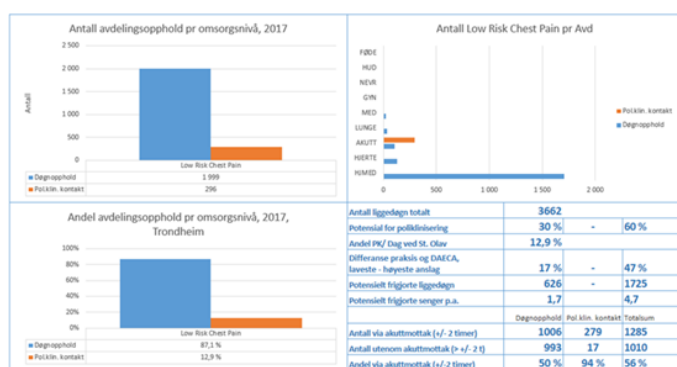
Antall avdelingsopphold pr omsorgsnivå, 2017

2 500
2 000
1 500
1 000
500
0

Antall

Low Risk Chest Pain

| | Low Risk Chest Pain |
|---|---|
| Døgnopphold | 1 999 |
| Pol.klin. kontakt | 296 |

Antall Low Risk Chest Pain pr Avd

FØDE
HUD
NEVR
GYN
MED
LUNGE
AKUTT
HJERTE
H/MED

0 500 1 000 1 500 2 000

Pol.klin. kontakt
Døgnopphold

Andel avdelingsopphold pr omsorgsnivå, 2017, Trondheim

100%
80%
60%
40%
20%
0%

Low Risk Chest Pain

| | Low Risk Chest Pain |
|---|---|
| Døgnopphold | 87,1 % |
| Pol.klin. kontakt | 12,9 % |

| | | | |
|---|---|---|---|
| Antall liggedøgn totalt | 3662 | | |
| Potensial for poliklinisering | 30 % | - | 60 % |
| Andel PK/ Dag ved St. Olav | 12,9 % | | |
| Differanse praksis og DAECA, laveste - høyeste anslag | 17 % | - | 47 % |
| Potensielt frigjorte liggedøgn | 626 | - | 1725 |
| Potensielt frigjorte senger p.a. | 1,7 | | 4,7 |
| | Døgnopphold | Pol.klin. kontakt | Totalsum |
| Antall via akuttmottak (+/- 2 timer) | 1006 | 279 | 1285 |
| Antall utenom akuttmottak (> +/- 2 t) | 993 | 17 | 1010 |
| Andel via akuttmottak (+/-2 timer) | 50 % | 94 % | 56 % |